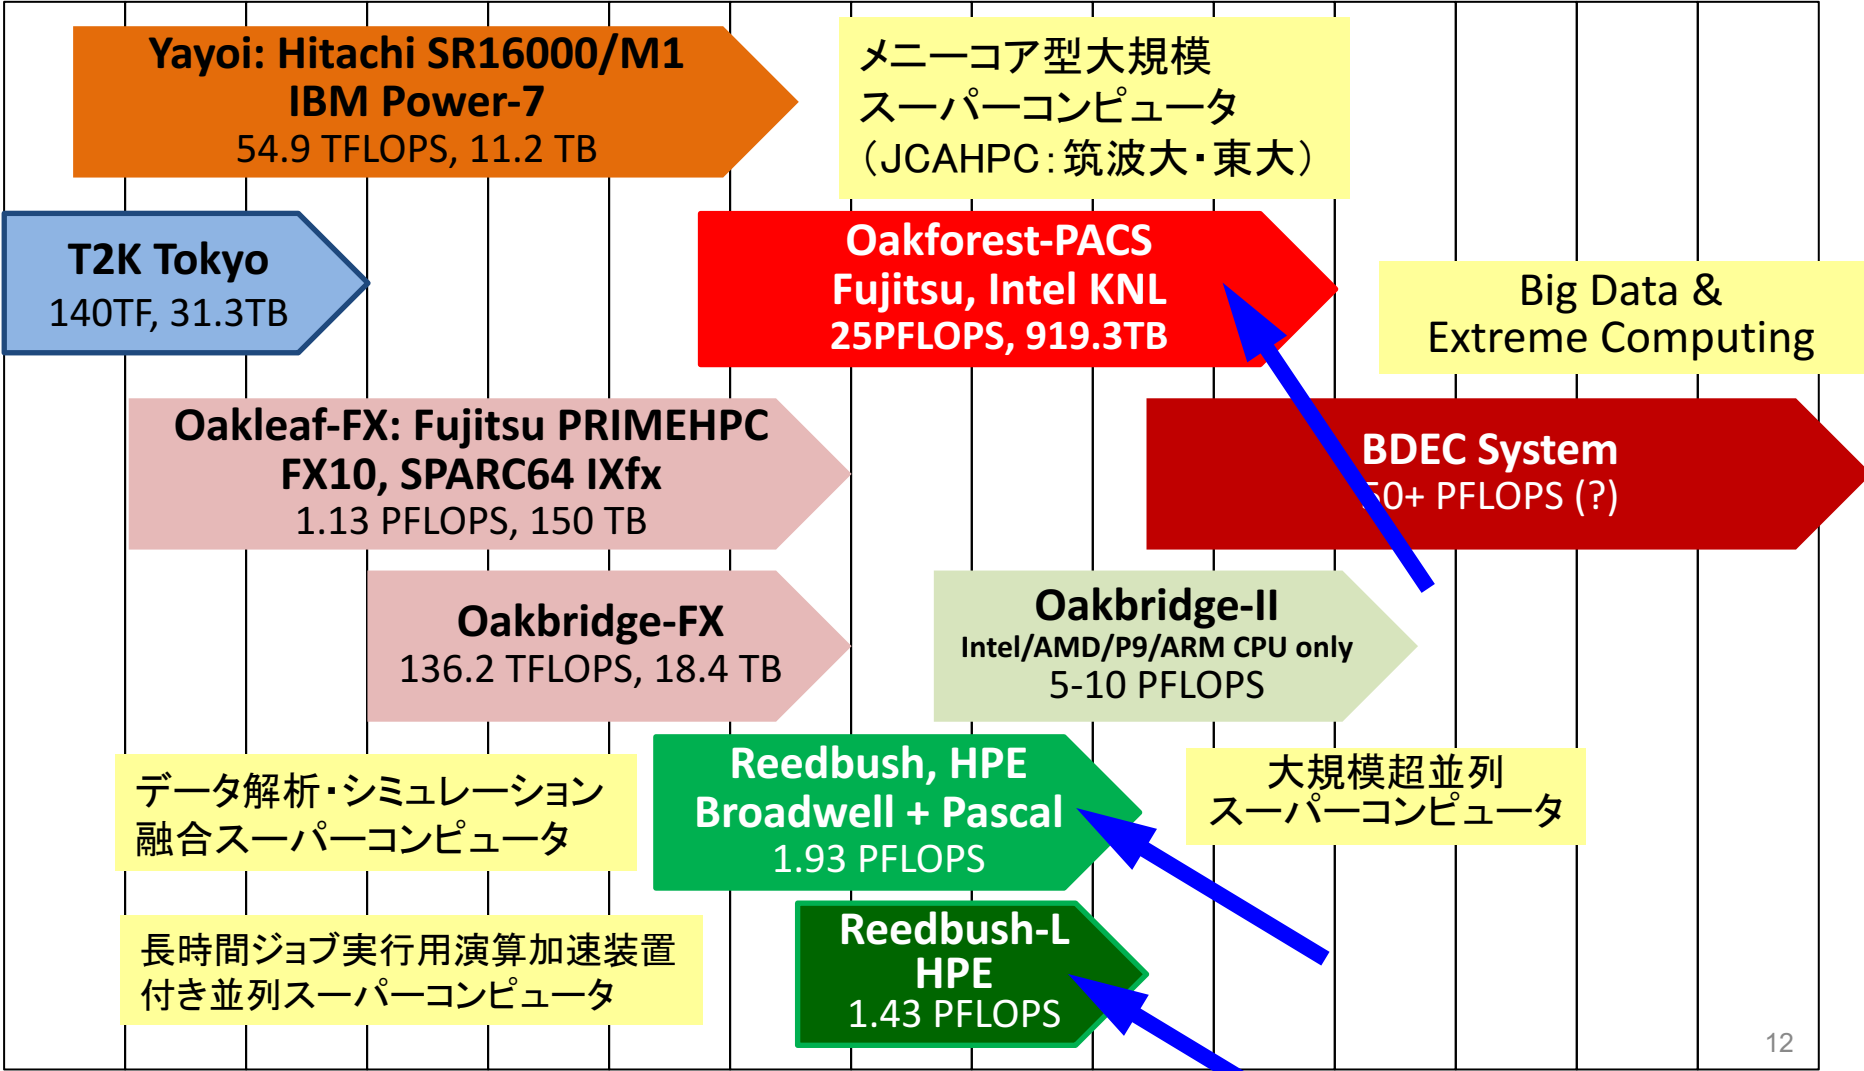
Yayoi: Hitachi SR16000/M1
IBM Power-7
54.9 TFLOPS, 11.2 TB

メニーコア型大規模
スーパーコンピュータ
（JCAHPC：筑波大・東大）

T2K Tokyo
140TF, 31.3TB

Oakforest-PACS
Fujitsu, Intel KNL
25PFLOPS, 919.3TB

Big Data &
Extreme Computing

Oakleaf-FX: Fujitsu PRIMEHPC
FX10, SPARC64 IXfx
1.13 PFLOPS, 150 TB

BDEC System
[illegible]0+ PFLOPS (?)

Oakbridge-FX
136.2 TFLOPS, 18.4 TB

Oakbridge-II
Intel/AMD/P9/ARM CPU only
5-10 PFLOPS

データ解析・シミュレーション
融合スーパーコンピュータ

Reedbush, HPE
Broadwell + Pascal
1.93 PFLOPS

大規模超並列
スーパーコンピュータ

長時間ジョブ実行用演算加速装置
付き並列スーパーコンピュータ

Reedbush-L
HPE
1.43 PFLOPS

12